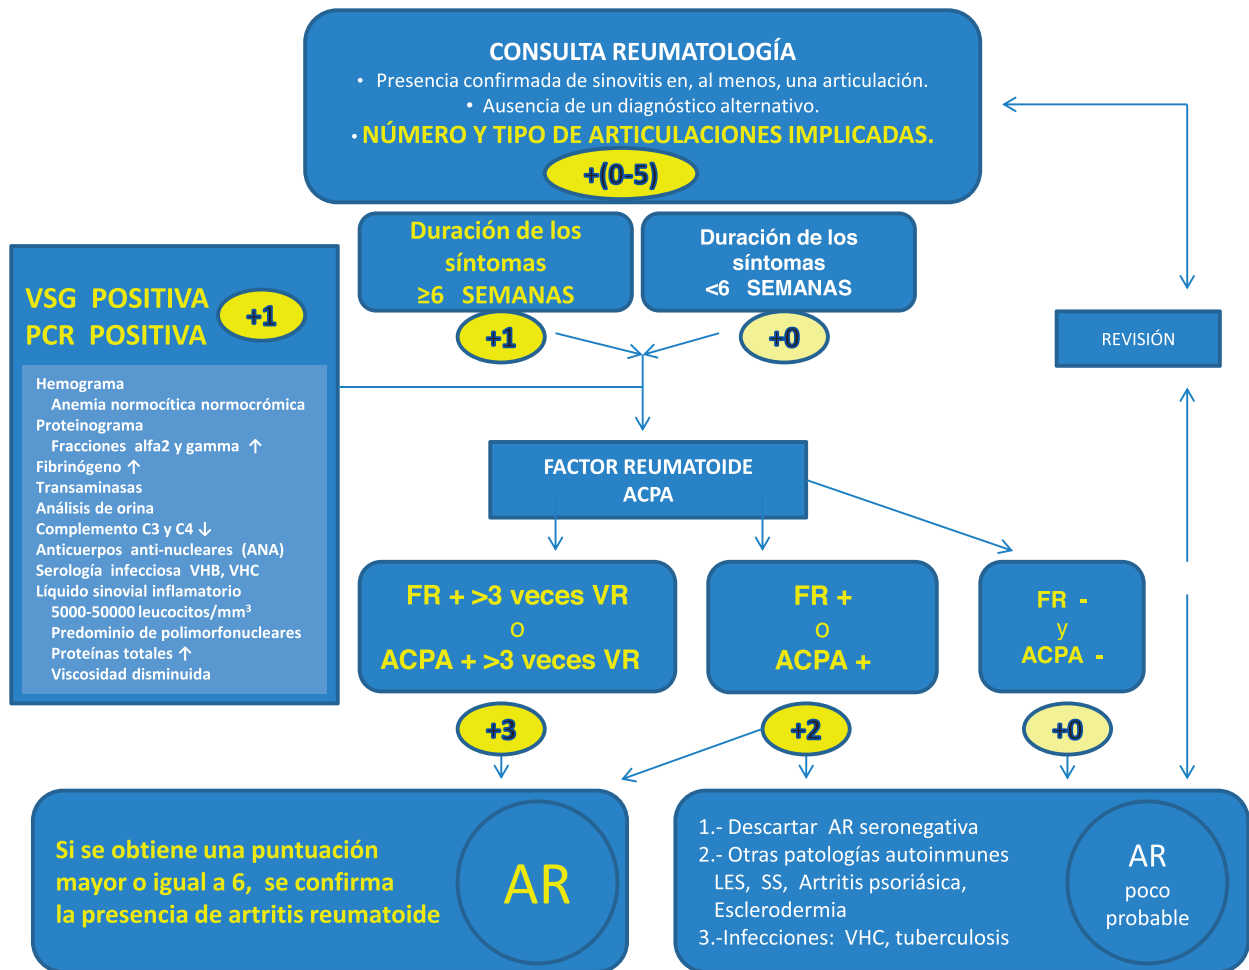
CONSULTA REUMATOLOGÍA
• Presencia confirmada de sinovitis en, al menos, una articulación.
• Ausencia de un diagnóstico alternativo.
• NÚMERO Y TIPO DE ARTICULACIONES IMPLICADAS.
+(0-5)

Duración de los síntomas ≥6 SEMANAS
+1

Duración de los síntomas <6 SEMANAS
+0

VSG POSITIVA
PCR POSITIVA
+1

Hemograma
Anemia normocítica normocrómica
Proteinograma
Fracciones alfa2 y gamma ↑
Fibrinógeno ↑
Transaminasas
Análisis de orina
Complemento C3 y C4 ↓
Anticuerpos anti-nucleares (ANA)
Serología infecciosa VHB, VHC
Líquido sinovial inflamatorio
5000-50000 leucocitos/mm$^3$
Predominio de polimorfonucleares
Proteínas totales ↑
Viscosidad disminuida

REVISIÓN

FACTOR REUMATOIDE
ACPA

FR + >3 veces VR
o
ACPA + >3 veces VR
+3

FR +
o
ACPA +
+2

FR -
y
ACPA -
+0

Si se obtiene una puntuación mayor o igual a 6, se confirma la presencia de artritis reumatoide

AR

1.- Descartar AR seronegativa
2.- Otras patologías autoinmunes
LES, SS, Artritis psoriásica, Esclerodermia
3.-Infecciones: VHC, tuberculosis

AR
poco
probable